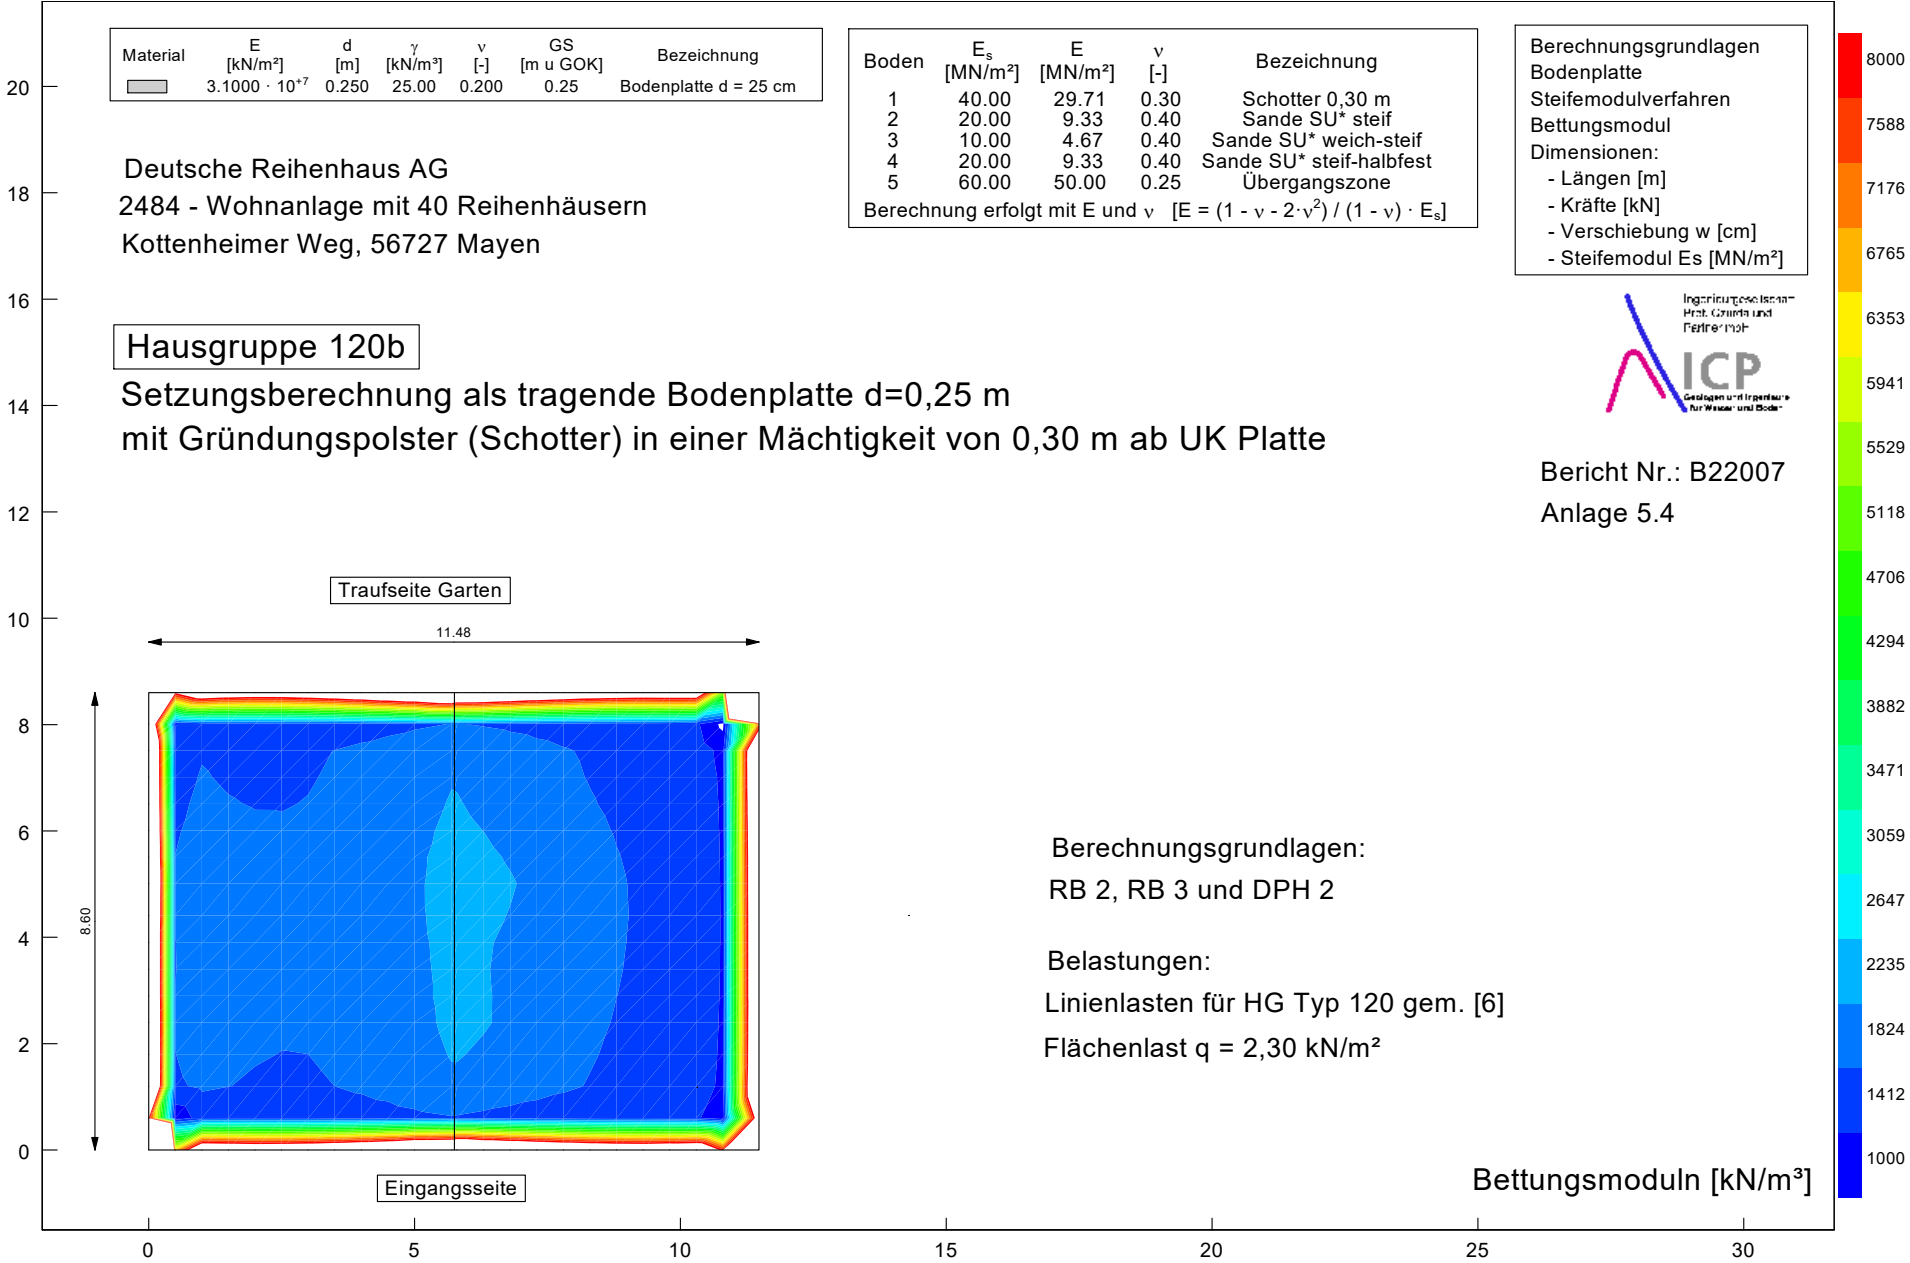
| Material | E [kN/m²] | d [m] | γ [kN/m³] | ν [-] | GS [m u GOK] | Bezeichnung |
|---|---|---|---|---|---|---|
| | $3.1000 \cdot 10^{+7}$ | 0.250 | 25.00 | 0.200 | 0.25 | Bodenplatte d = 25 cm |

| Boden | $E_s$ [MN/m²] | E [MN/m²] | ν [-] | Bezeichnung |
|---|---|---|---|---|
| 1 | 40.00 | 29.71 | 0.30 | Schotter 0,30 m |
| 2 | 20.00 | 9.33 | 0.40 | Sande SU* steif |
| 3 | 10.00 | 4.67 | 0.40 | Sande SU* weich-steif |
| 4 | 20.00 | 9.33 | 0.40 | Sande SU* steif-halbfest |
| 5 | 60.00 | 50.00 | 0.25 | Übergangszone |

Berechnung erfolgt mit E und ν $[E = (1 - \nu - 2\cdot\nu^2) / (1 - \nu) \cdot E_s]$

Berechnungsgrundlagen
Bodenplatte
Steifemodulverfahren
Bettungsmodul
Dimensionen:
- Längen [m]
- Kräfte [kN]
- Verschiebung w [cm]
- Steifemodul Es [MN/m²]

Ingenieurgesellschaft Prof. Czurda und Partner mbH
ICP
Geologen und Ingenieure für Wasser und Boden

Deutsche Reihenhaus AG
2484 - Wohnanlage mit 40 Reihenhäusern
Kottenheimer Weg, 56727 Mayen

Hausgruppe 120b
Setzungsberechnung als tragende Bodenplatte d=0,25 m
mit Gründungspolster (Schotter) in einer Mächtigkeit von 0,30 m ab UK Platte

Bericht Nr.: B22007
Anlage 5.4

Traufseite Garten
11.48
8.60
Eingangsseite

Berechnungsgrundlagen:
RB 2, RB 3 und DPH 2

Belastungen:
Linienlasten für HG Typ 120 gem. [6]
Flächenlast q = 2,30 kN/m²

Bettungsmoduln [kN/m³]

8000
7588
7176
6765
6353
5941
5529
5118
4706
4294
3882
3471
3059
2647
2235
1824
1412
1000

20
18
16
14
12
10
8
6
4
2
0

0
5
10
15
20
25
30